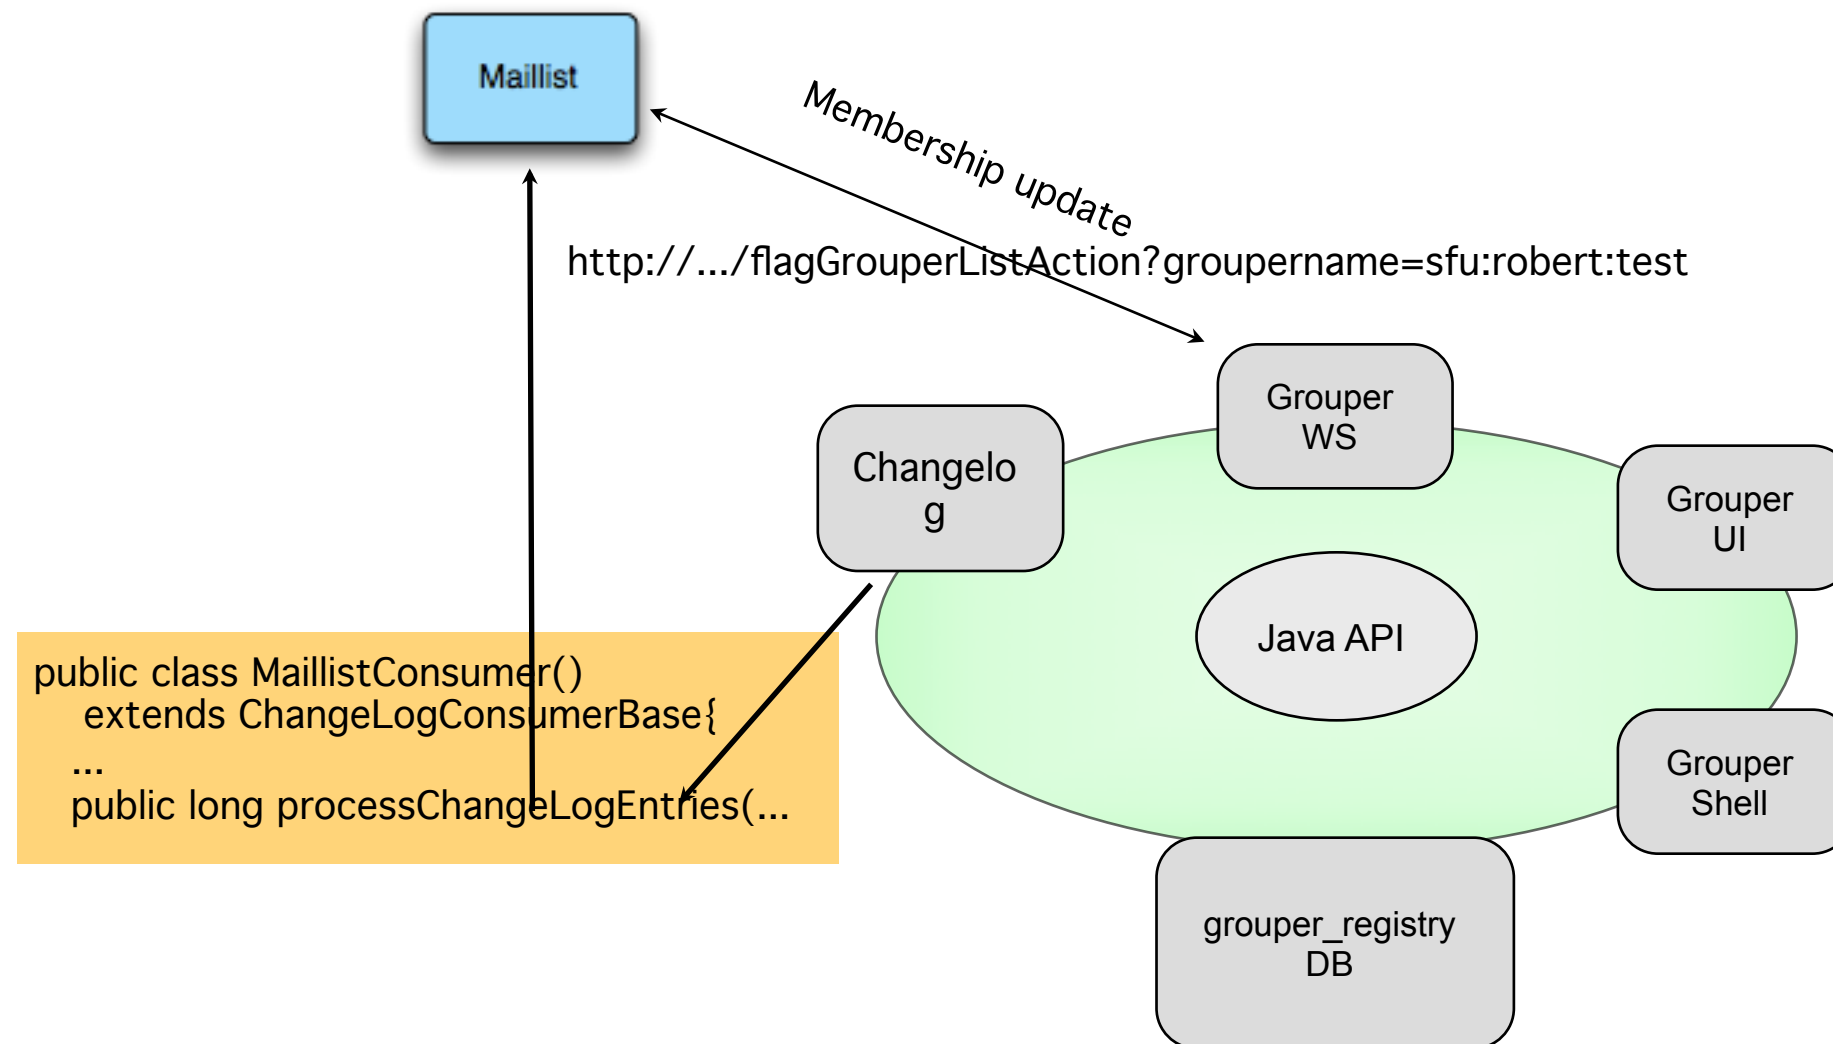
Maillist

Membership update

http://.../flagGrouperListAction?groupername=sfu:robert:test

Grouper WS

Changelog

Grouper UI

Java API

Grouper Shell

grouper_registry DB

public class MaillistConsumer()
extends ChangeLogConsumerBase{
...
public long processChangeLogEntries(...